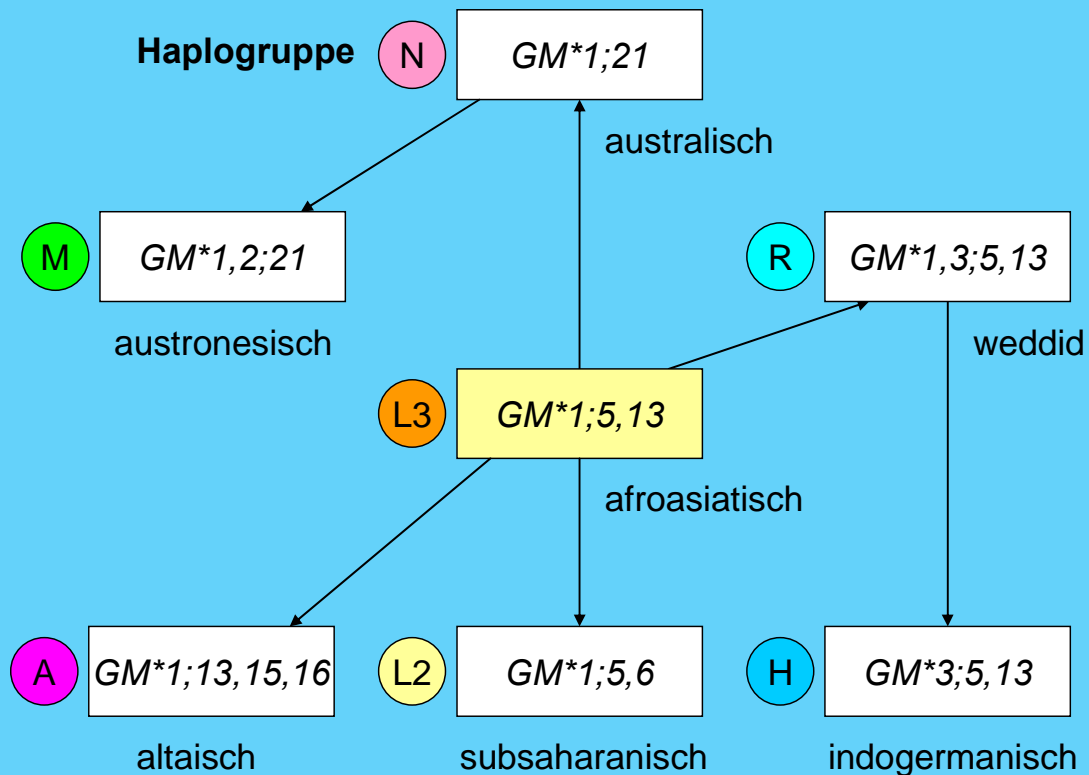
Haplogruppe

N GM*1;21

australisch

M GM*1,2;21

austronesisch

R GM*1,3;5,13

weddid

L3 GM*1;5,13

afroasiatisch

A GM*1;13,15,16

altaisch

L2 GM*1;5,6

subsaharanisch

H GM*3;5,13

indogermanisch